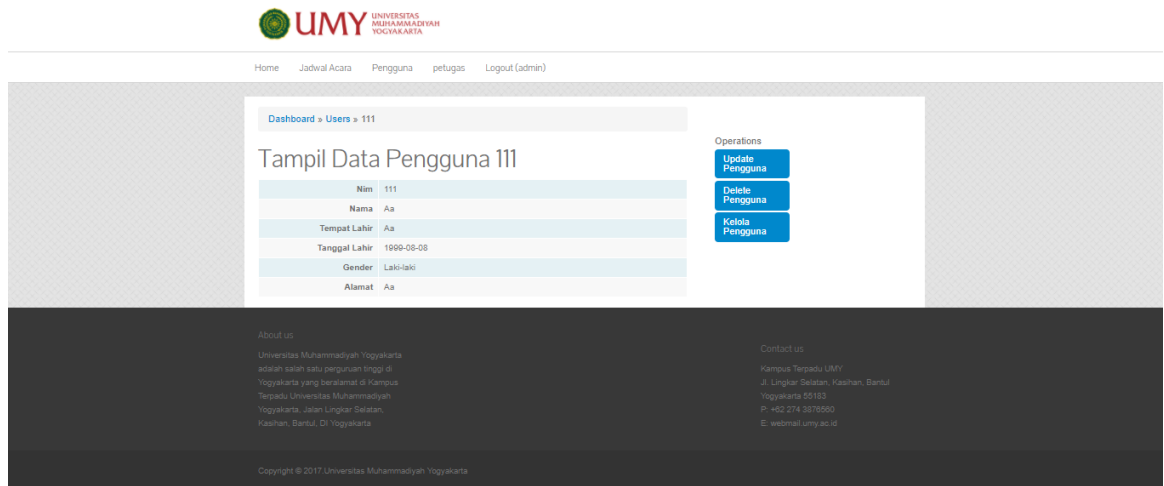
UMY UNIVERSITAS MUHAMMADIYAH YOGYAKARTA

Home Jadwal Acara Pengguna petugas Logout (admin)

Dashboard » Users » 111

Tampil Data Pengguna 111

| Nim | 111 |
|---|---|
| Nama | Aa |
| Tempat Lahir | Aa |
| Tanggal Lahir | 1999-08-08 |
| Gender | Laki-laki |
| Alamat | Aa |

Operations
Update Pengguna
Delete Pengguna
Kelola Pengguna

About us

Universitas Muhammadiyah Yogyakarta adalah salah satu perguruan tinggi di Yogyakarta yang beralamat di Kampus Terpadu Universitas Muhammadiyah Yogyakarta, Jalan Lingkar Selatan, Kasihan, Bantul, DI Yogyakarta

Contact us

Kampus Terpadu UMY
Jl. Lingkar Selatan, Kasihan, Bantul
Yogyakarta 55183
P: +62 274 387656
E: webmail.umy.ac.id

Copyright © 2017 Universitas Muhammadiyah Yogyakarta